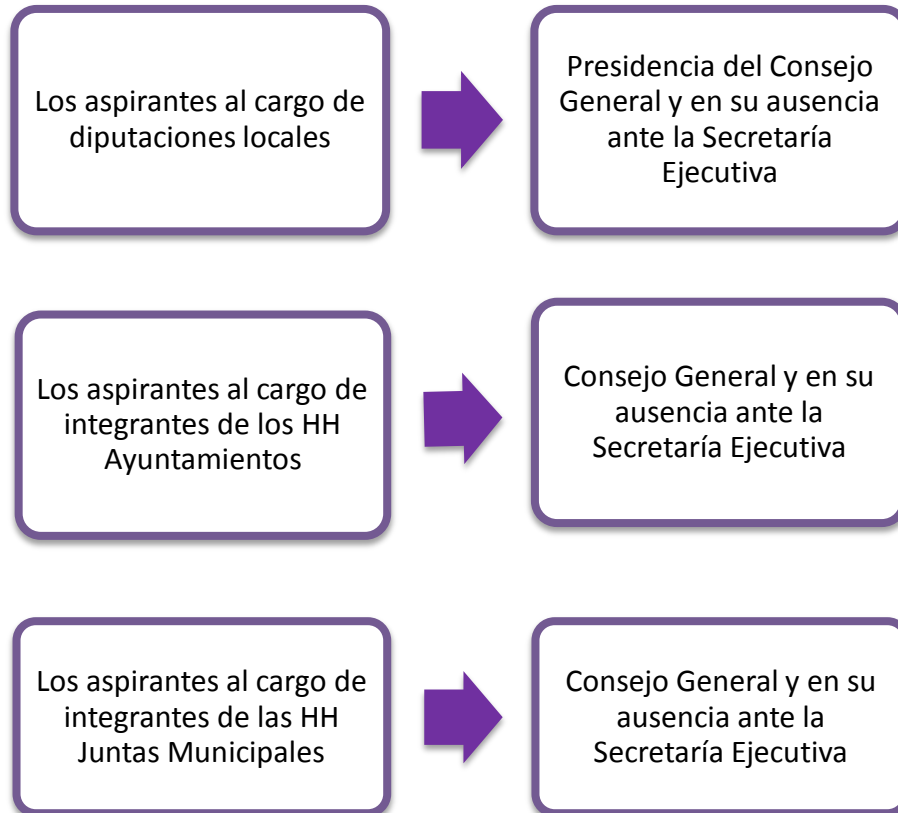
Los aspirantes al cargo de diputaciones locales

Presidencia del Consejo General y en su ausencia ante la Secretaría Ejecutiva

Los aspirantes al cargo de integrantes de los HH Ayuntamientos

Consejo General y en su ausencia ante la Secretaría Ejecutiva

Los aspirantes al cargo de integrantes de las HH Juntas Municipales

Consejo General y en su ausencia ante la Secretaría Ejecutiva